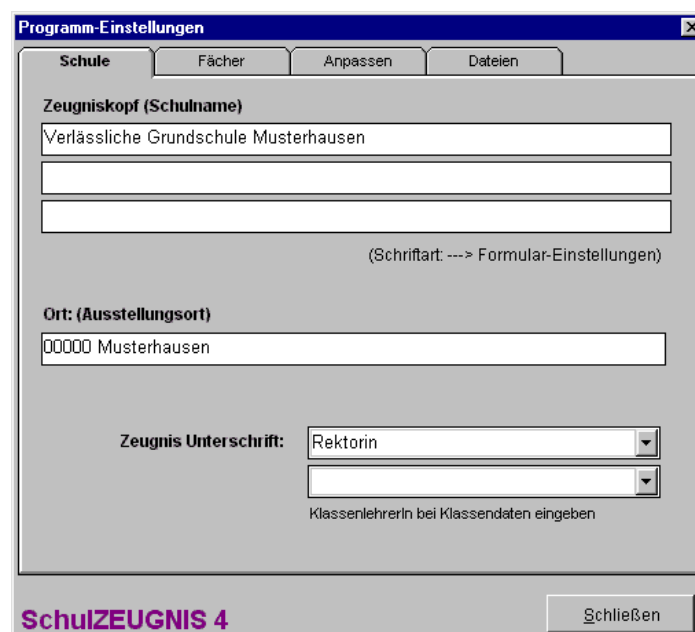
Programm-Einstellungen

Schule | Fächer | Anpassen | Dateien

Zeugniskopf (Schulname)

Verlässliche Grundschule Musterhausen

(Schriftart: ---> Formular-Einstellungen)

Ort: (Ausstellungsort)

00000 Musterhausen

Zeugnis Unterschrift: Rektorin

KlassenlehrerIn bei Klassendaten eingeben

SchulZEUGNIS 4

Schließen